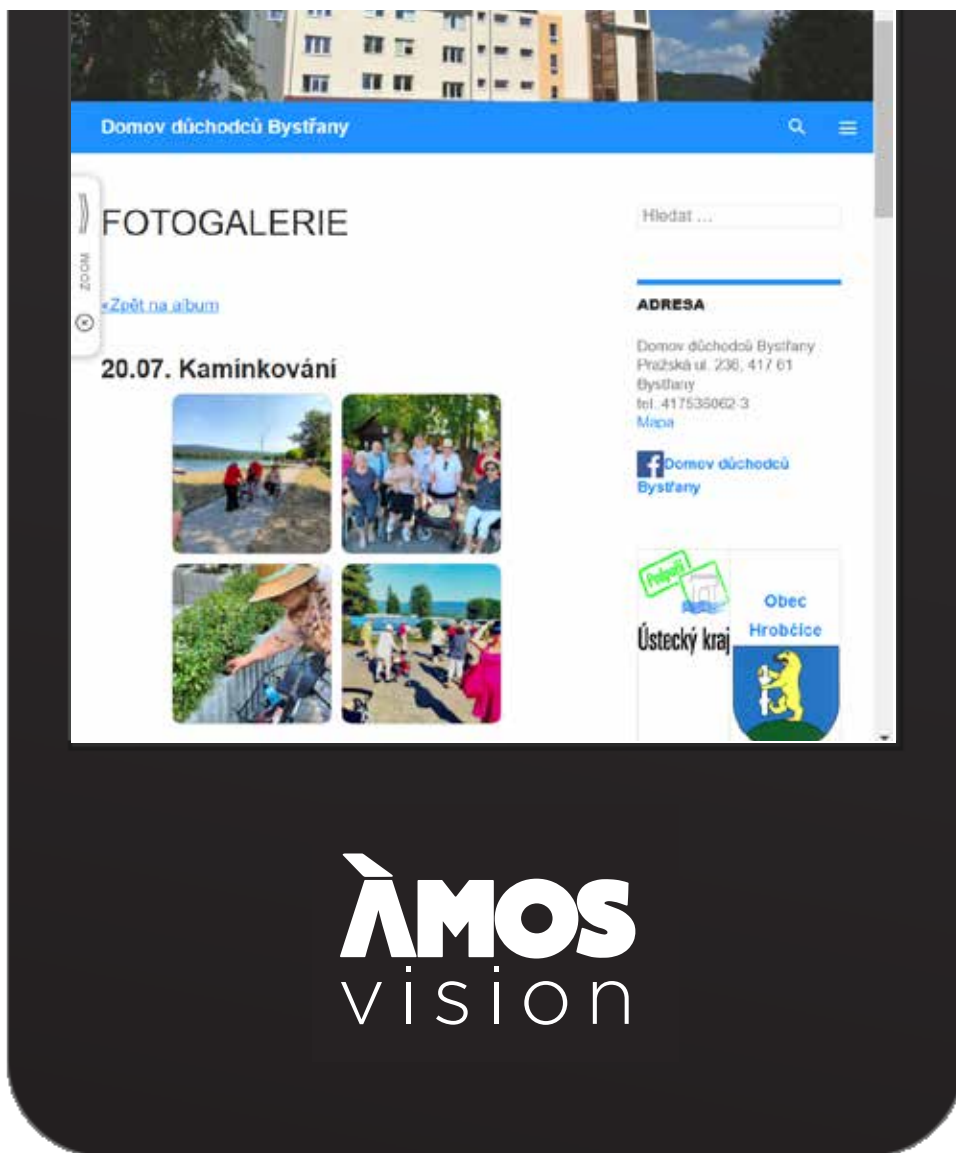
Domov důchodců Bystřany

ZOOM

FOTOGALERIE

«Zpět na album

20.07. Kamínkování

Hledat ...

ADRESA

Domov důchodců Bystřany
Pražská ul. 236, 417 61 Bystřany
tel. 417535062-3
Mapa

Domov důchodců Bystřany

Podpořil
Ústecký kraj

Obec Hrobčice

ÀMOS
vision